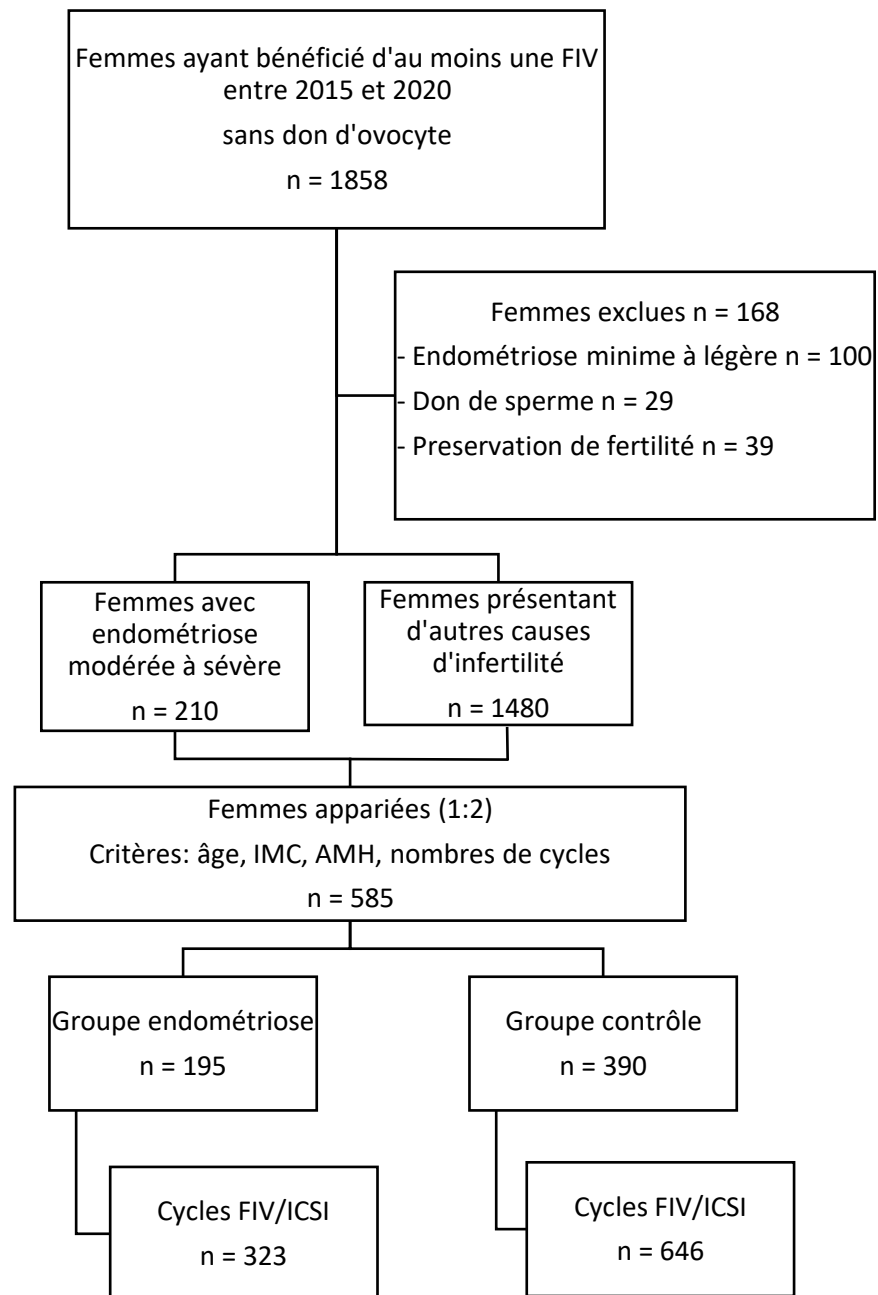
Femmes ayant bénéficié d'au moins une FIV entre 2015 et 2020

sans don d'ovocyte

n = 1858

Femmes exclues n = 168

- Endométriose minime à légère n = 100

- Don de sperme n = 29

- Preservation de fertilité n = 39

Femmes avec endométriose modérée à sévère

n = 210

Femmes présentant d'autres causes d'infertilité

n = 1480

Femmes appariées (1:2)

Critères: âge, IMC, AMH, nombres de cycles

n = 585

Groupe endométriose

n = 195

Groupe contrôle

n = 390

Cycles FIV/ICSI

n = 323

Cycles FIV/ICSI

n = 646